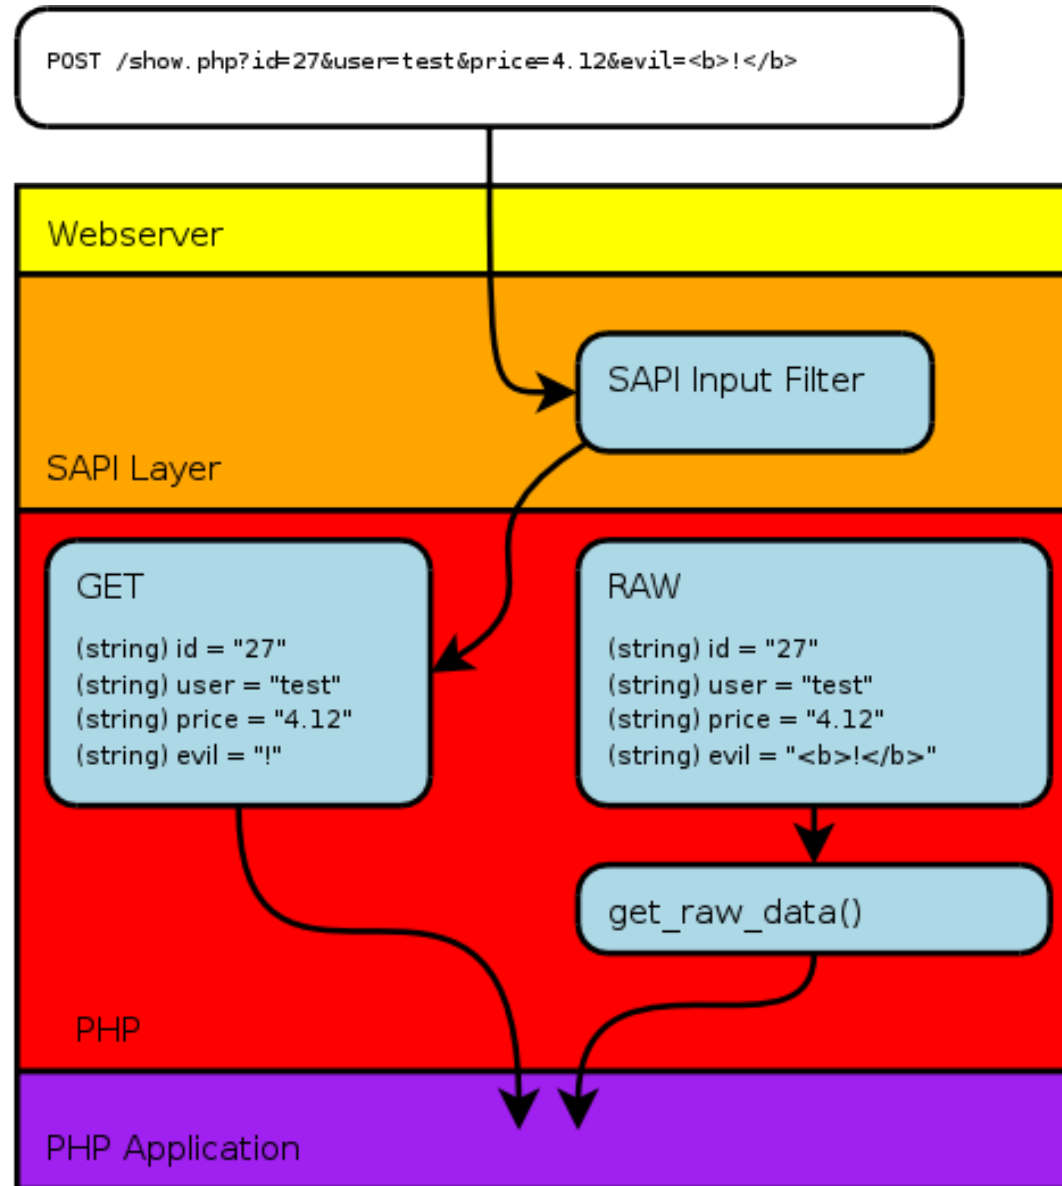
POST /show.php?id=27&user=test&price=4.12&evil=<b>!</b>

Webserver

SAPI Input Filter

SAPI Layer

GET

(string) id = "27"
(string) user = "test"
(string) price = "4.12"
(string) evil = "!"

RAW

(string) id = "27"
(string) user = "test"
(string) price = "4.12"
(string) evil = "<b>!</b>"

get_raw_data()

PHP

PHP Application